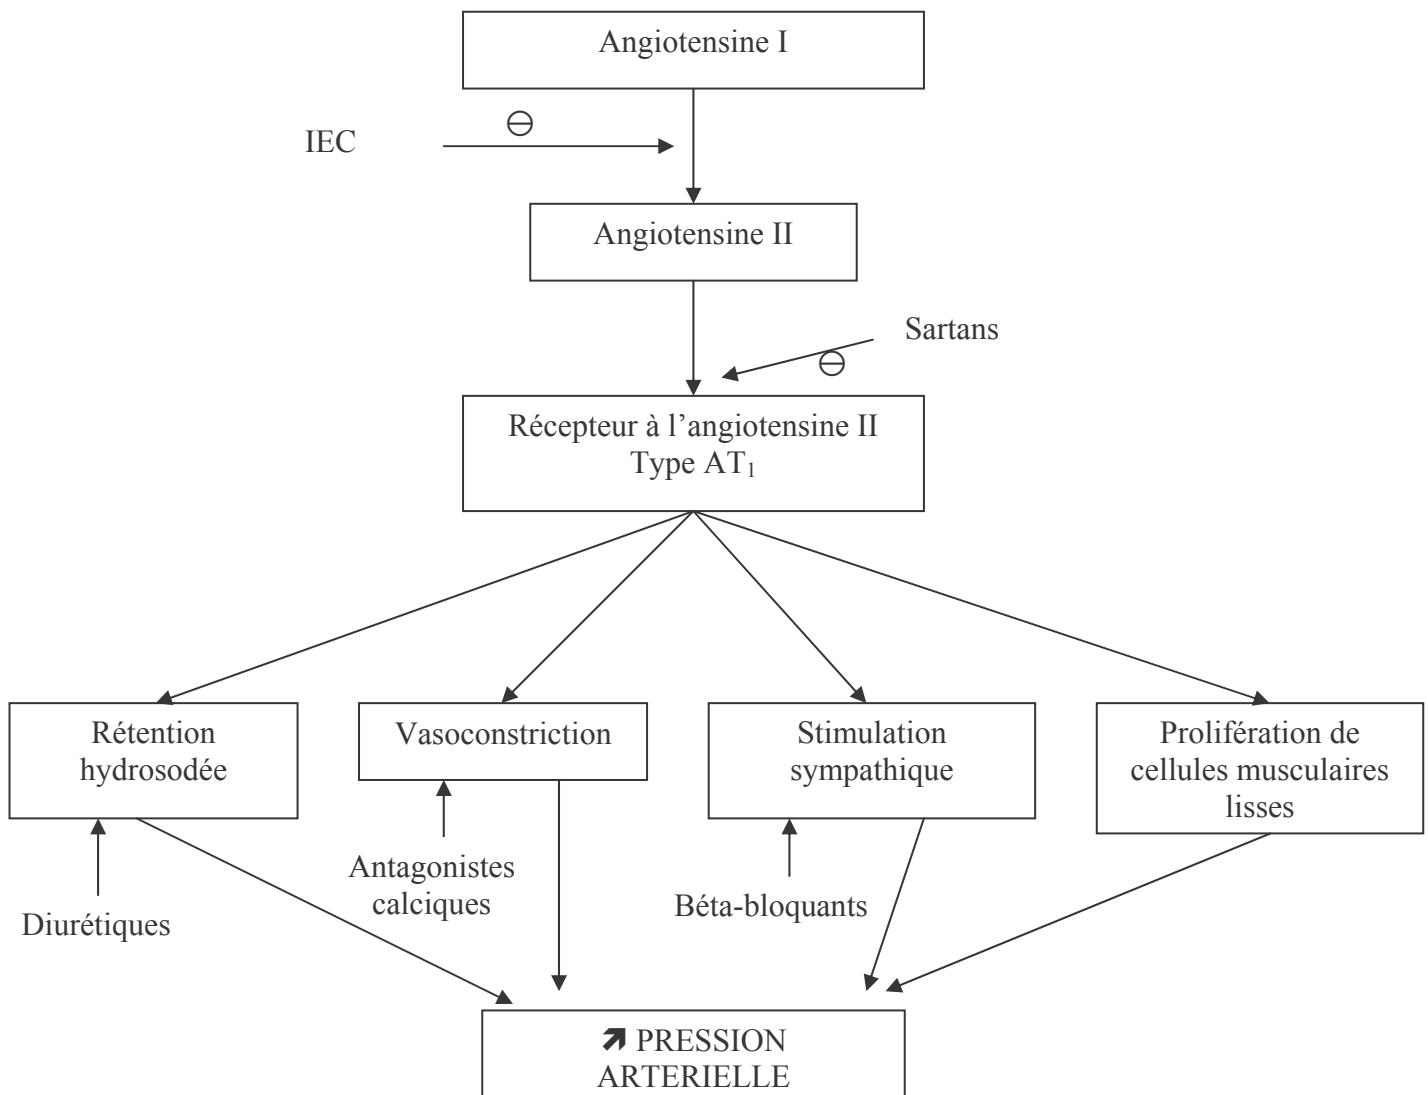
Angiotensine I

IEC

$\ominus$

Angiotensine II

Sartans

$\ominus$

Récepteur à l'angiotensine II Type $AT_1$

Rétention hydrosodée

Vasoconstriction

Stimulation sympathique

Prolifération de cellules musculaires lisses

Diurétiques

Antagonistes calciques

Béta-bloquants

➚ PRESSION ARTERIELLE